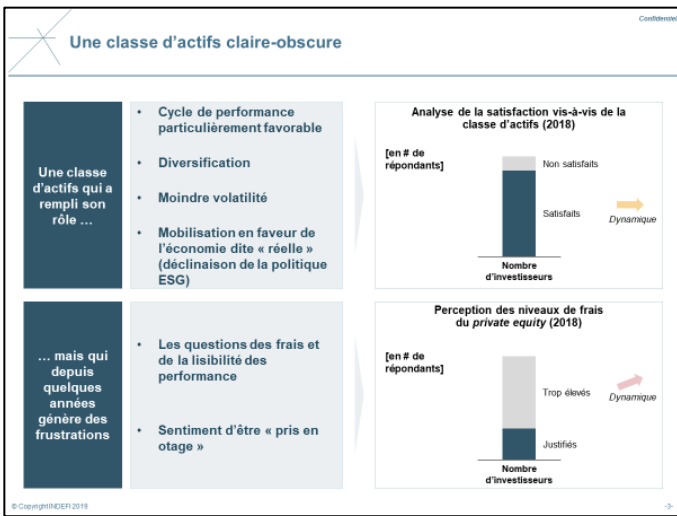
Confidentiel

Une classe d'actifs claire-obscure

Une classe d'actifs qui a rempli son rôle …

- Cycle de performance particulièrement favorable
- Diversification
- Moindre volatilité
- Mobilisation en faveur de l'économie dite « réelle » (déclinaison de la politique ESG)

Analyse de la satisfaction vis-à-vis de la classe d'actifs (2018)

[en # de répondants]

Non satisfaits

Satisfaits

Dynamique

Nombre d'investisseurs

… mais qui depuis quelques années génère des frustrations

- Les questions des frais et de la lisibilité des performance
- Sentiment d'être « pris en otage »

Perception des niveaux de frais du *private equity* (2018)

[en # de répondants]

Trop élevés

Dynamique

Justifiés

Nombre d'investisseurs

© Copyright INDEFI 2019

-3-